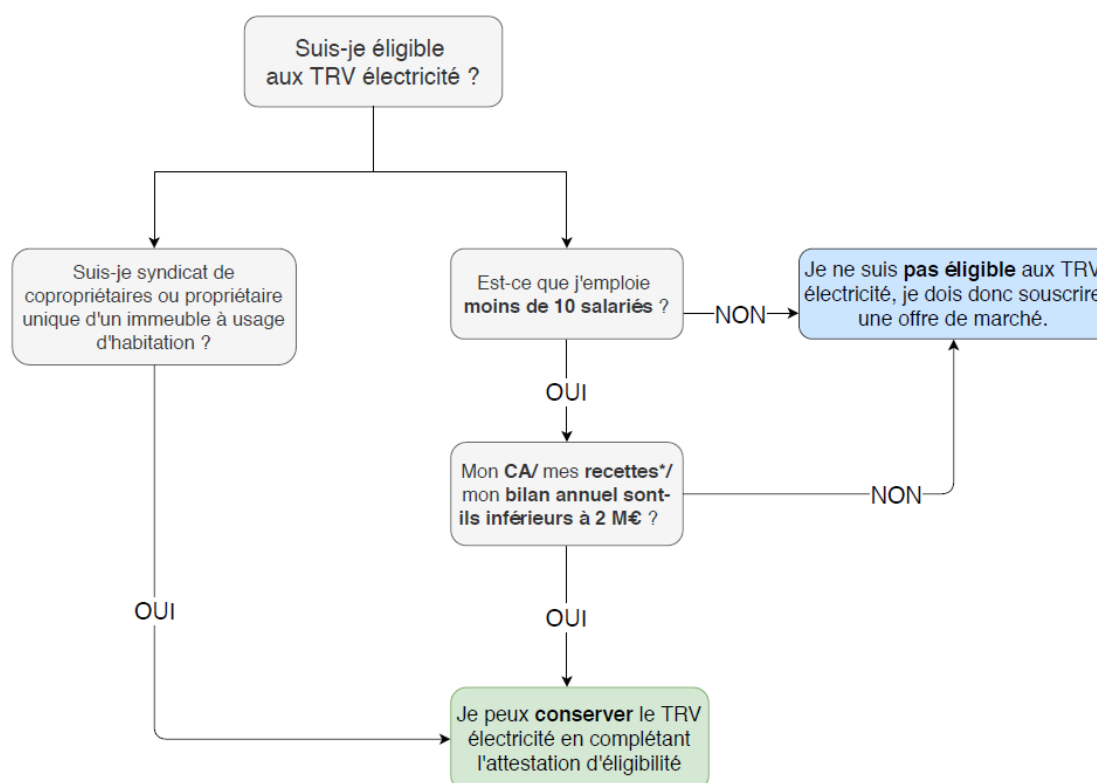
Suis-je éligible aux TRV électricité ?

Suis-je syndicat de copropriétaires ou propriétaire unique d'un immeuble à usage d'habitation ?

Est-ce que j'emploie **moins de 10 salariés** ?

NON

Je ne suis **pas éligible** aux TRV électricité, je dois donc souscrire une offre de marché.

OUI

Mon **CA/** mes **recettes\*/** mon **bilan annuel sont-ils inférieurs à 2 M€** ?

NON

OUI

OUI

Je peux **conserver** le TRV électricité en complétant l'attestation d'éligibilité